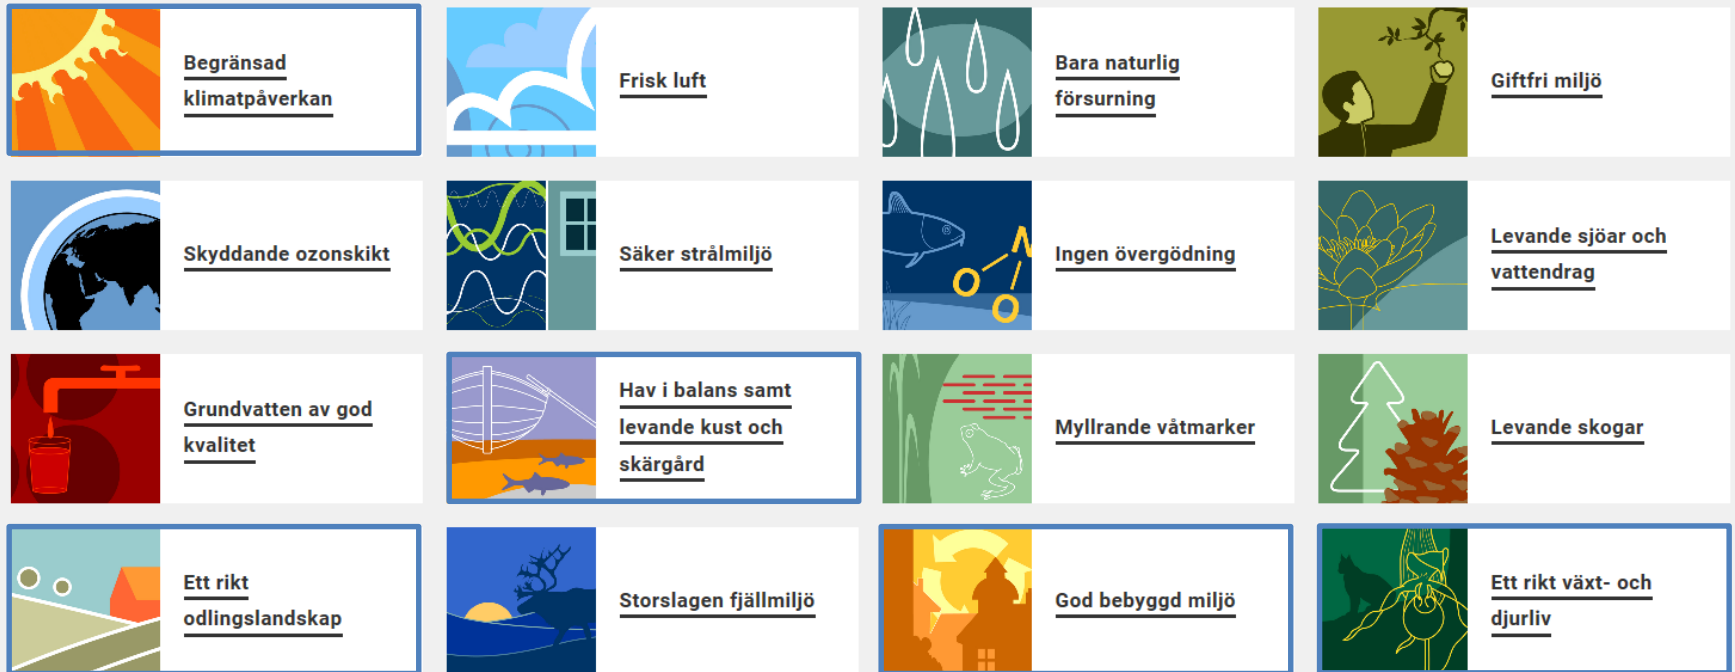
Begränsad klimatpåverkan

Frisk luft

Bara naturlig försurning

Giftfri miljö

Skyddande ozonskikt

Säker strålmiljö

Ingen övergödning

Levande sjöar och vattendrag

Grundvatten av god kvalitet

Hav i balans samt levande kust och skärgård

Myllrande våtmarker

Levande skogar

Ett rikt odlingslandskap

Storslagen fjällmiljö

God bebyggd miljö

Ett rikt växt- och djurliv